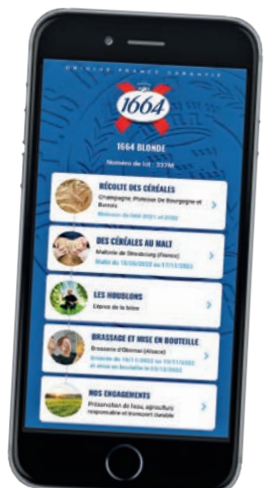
ORIGINE FRANCE GARANTIE

1664

1664 BLONDE

Numéro de lot : 222M

RÉCOLTE DES CÉRÉALES
Champagne, Plateaux De Bourgogne et Barrois
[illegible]

DES CÉRÉALES AU MALT
Malterie de Strasbourg (France)
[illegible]

LES HOUBLONS
L'épice de la bière

BRASSAGE ET MISE EN BOUTEILLE
Brasserie d'Obernai (Alsace)
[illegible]

NOS ENGAGEMENTS
Préservation de l'eau, agriculture responsable et économie durable